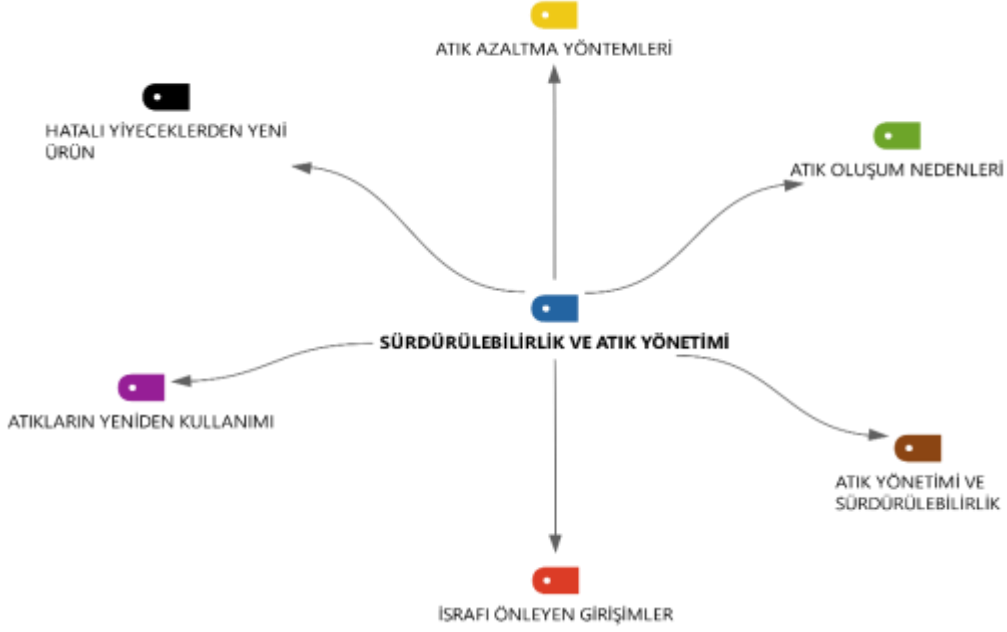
ATIK AZALTMA YÖNTEMLERİ

HATALI YİYECEKLERDEN YENİ ÜRÜN

ATIK OLUŞUM NEDENLERİ

SÜRDÜRÜLEBİLİRLİK VE ATIK YÖNETİMİ

ATIKLARIN YENİDEN KULLANIMI

ATIK YÖNETİMİ VE SÜRDÜRÜLEBİLİRLİK

İSRAFI ÖNLEYEN GİRİŞİMLER